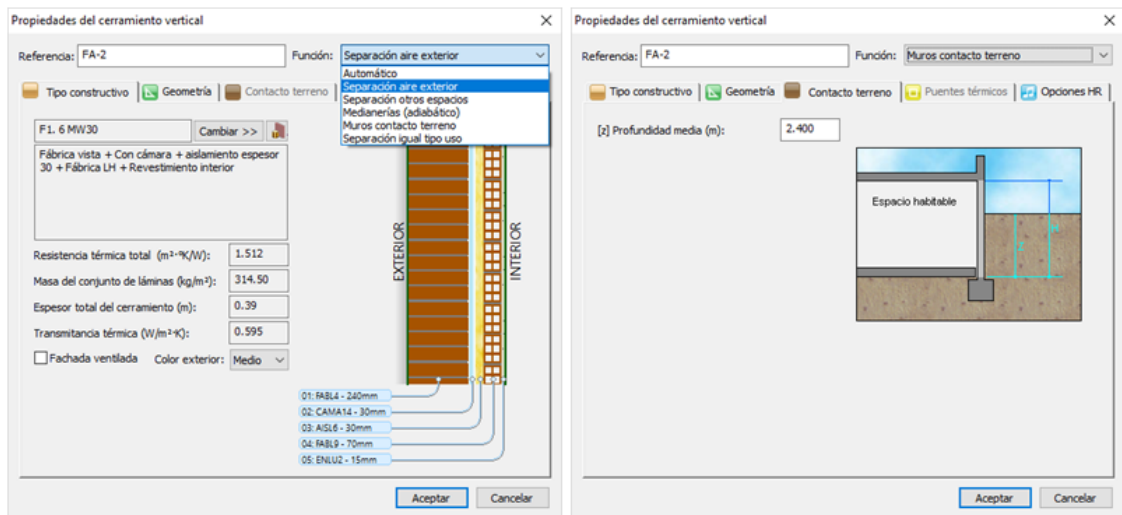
Propiedades del cerramiento vertical ✕

Referencia: FA-2
Función: Separación aire exterior
Automático
Separación aire exterior
Separación otros espacios
Medianerías (adiabático)
Muros contacto terreno
Separación igual tipo uso

Tipo constructivo | Geometría | Contacto terreno

F1. 6 MW30
Cambiar >>
Fábrica vista + Con cámara + aislamiento espesor 30 + Fábrica LH + Revestimiento interior

Resistencia térmica total (m²·ºK/W): 1.512
Masa del conjunto de láminas (kg/m²): 314.50
Espesor total del cerramiento (m): 0.39
Transmitancia térmica (W/m²·K): 0.595
Fachada ventilada
Color exterior: Medio

EXTERIOR
INTERIOR

01: FABL4 - 240mm
02: CAMA14 - 30mm
03: AISL6 - 30mm
04: FABL9 - 70mm
05: ENLU2 - 15mm

Aceptar
Cancelar

Propiedades del cerramiento vertical ✕

Referencia: FA-2
Función: Muros contacto terreno

Tipo constructivo | Geometría | Contacto terreno | Puentes térmicos | Opciones HR

[z] Profundidad media (m): 2.400

Espacio habitable

Aceptar
Cancelar